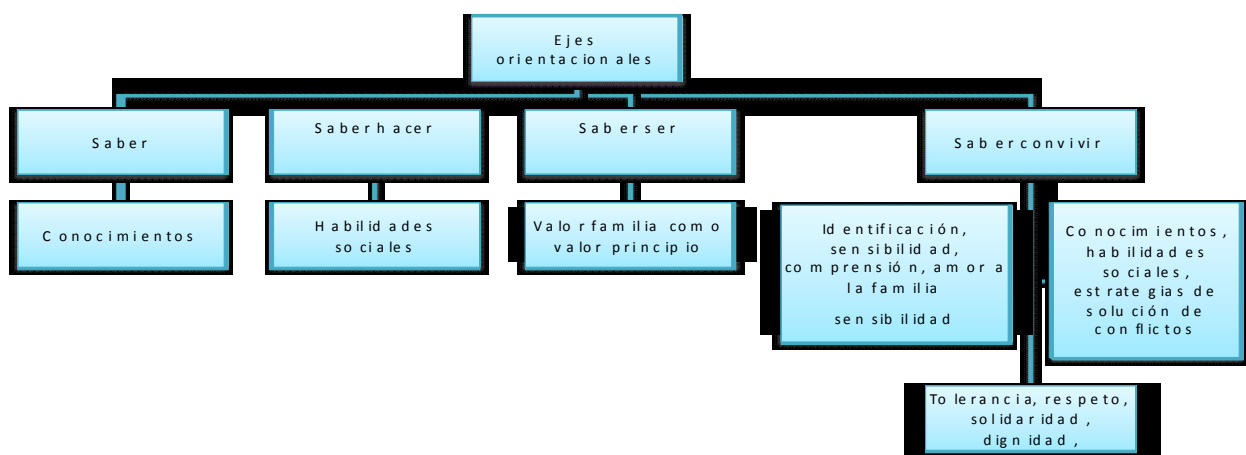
Ejes orientacionales

Saber

Conocimientos

Saberhacer

Habilidades sociales

Saberser

Valor familia como valor principio

Saberconvivir

Identificación, sensibilidad, comprensión, amor a la familia

sensibilidad

Conocimientos, habilidades sociales, estrategias de solución de conflictos

Tolerancia, respeto, solidaridad, dignidad,